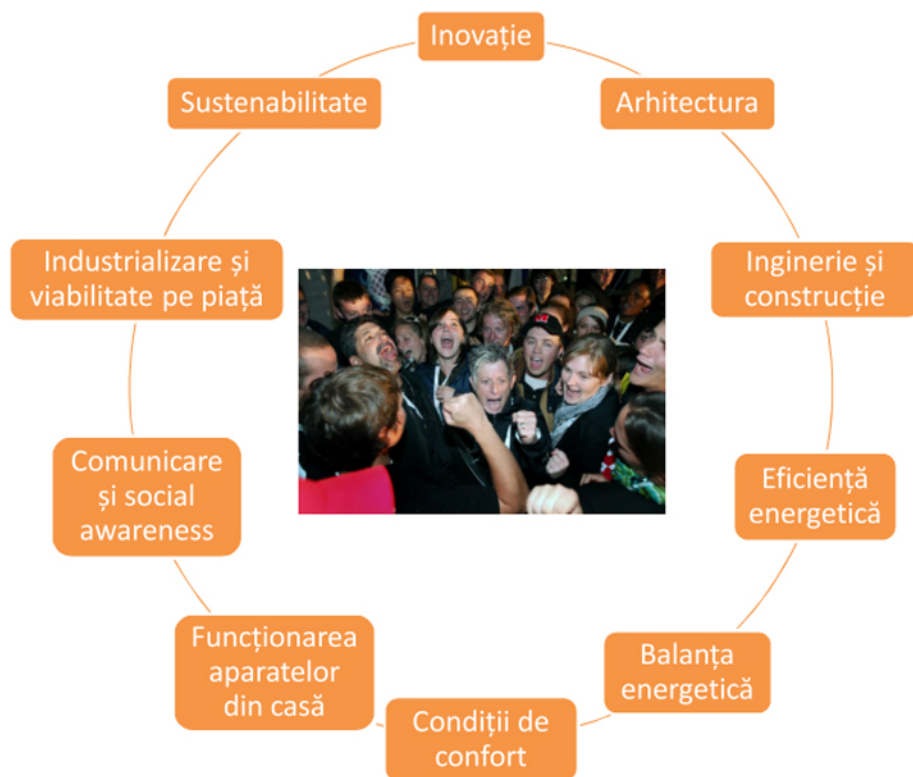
Inovație

Arhitectura

Inginerie și construcție

Eficiență energetică

Balanța energetică

Condiții de confort

Funcționarea aparatelor din casă

Comunicare și social awareness

Industrializare și viabilitate pe piață

Sustenabilitate